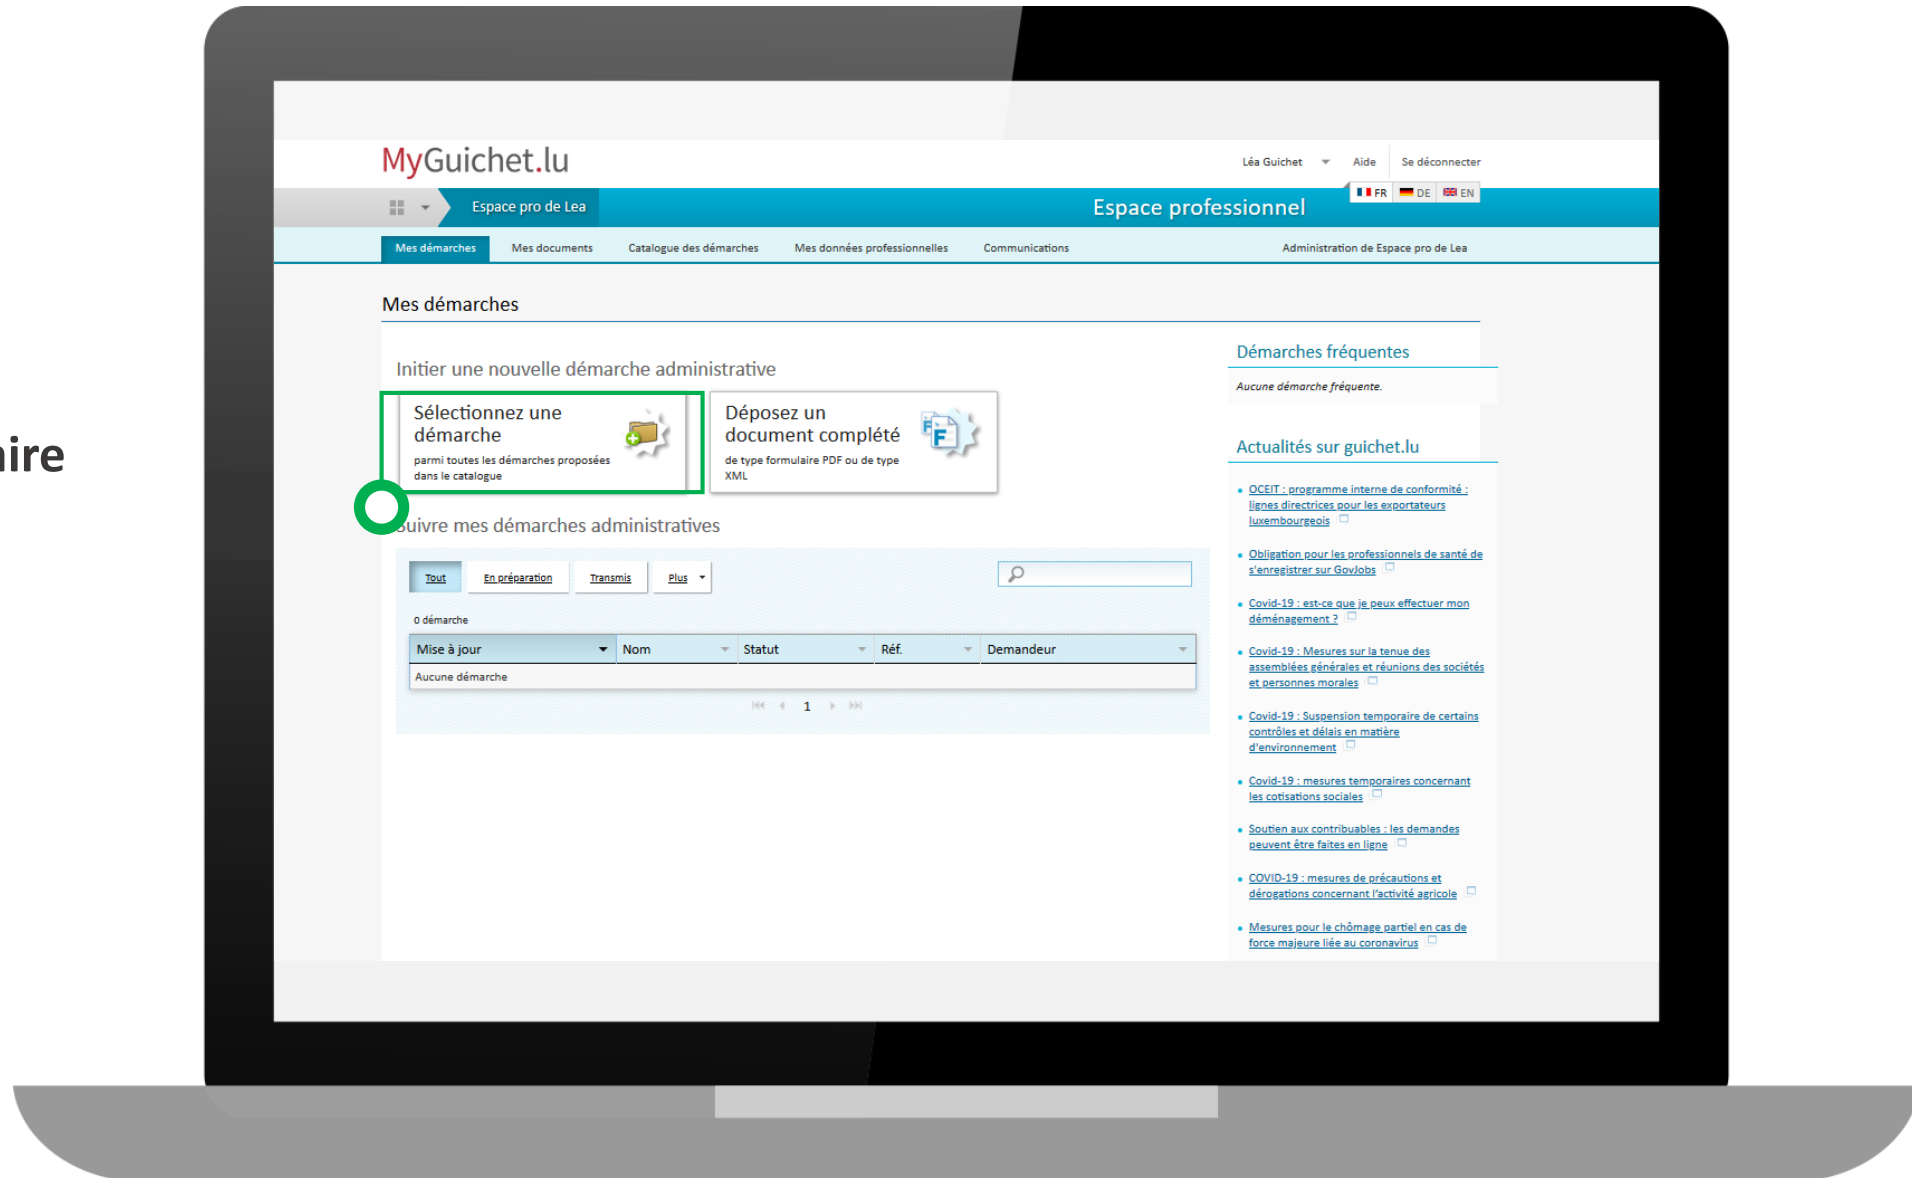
ire

MyGuichet.lu

Léa Guichet Aide Se déconnecter

FR DE EN

Espace pro de Lea

Espace professionnel

Mes démarches Mes documents Catalogue des démarches Mes données professionnelles Communications Administration de Espace pro de Lea

Mes démarches

Initier une nouvelle démarche administrative

Sélectionnez une démarche
parmi toutes les démarches proposées dans le catalogue

Déposez un document complété
de type formulaire PDF ou de type XML

Suivre mes démarches administratives

Tout En préparation Transmis Plus

0 démarche

| Mise à jour | Nom | Statut | Réf. | Demandeur |
|---|---|---|---|---|
| Aucune démarche | | | | |

1

Démarches fréquentes

Aucune démarche fréquente.

Actualités sur guichet.lu

- OCEIT : programme interne de conformité : lignes directrices pour les exportateurs luxembourgeois
- Obligation pour les professionnels de santé de s'enregistrer sur GovJobs
- Covid-19 : est-ce que je peux effectuer mon déménagement ?
- Covid-19 : Mesures sur la tenue des assemblées générales et réunions des sociétés et personnes morales
- Covid-19 : Suspension temporaire de certains contrôles et délais en matière d'environnement
- Covid-19 : mesures temporaires concernant les cotisations sociales
- Soutien aux contribuables : les demandes peuvent être faites en ligne
- COVID-19 : mesures de précautions et dérogations concernant l'activité agricole
- Mesures pour le chômage partiel en cas de force majeure liée au coronavirus